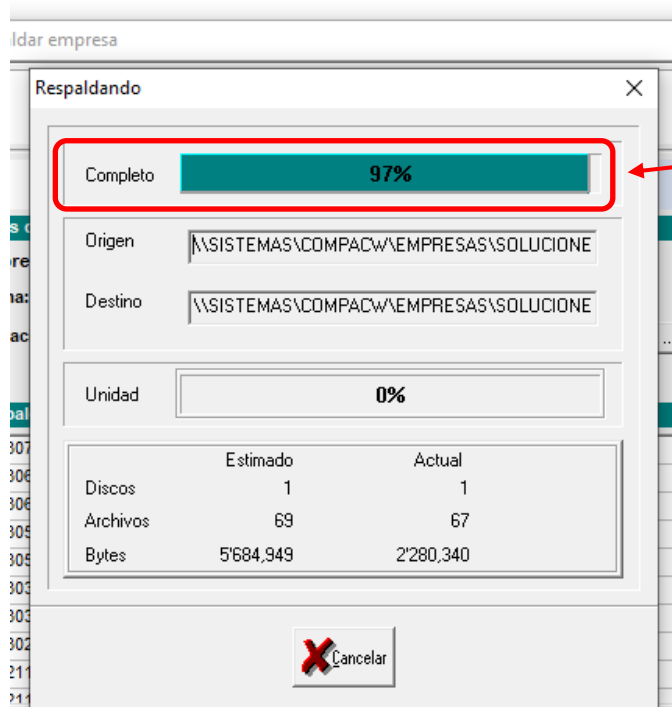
ldar empresa

Respaldando

Completo 97%

Origen \\SISTEMAS\COMPACW\EMPRESAS\SOLUCIONE

Destino \\SISTEMAS\COMPACW\EMPRESAS\SOLUCIONE

Unidad 0%

| | Estimado | Actual |
|---|---|---|
| Discos | 1 | 1 |
| Archivos | 69 | 67 |
| Bytes | 5'684,949 | 2'280,340 |

Cancelar